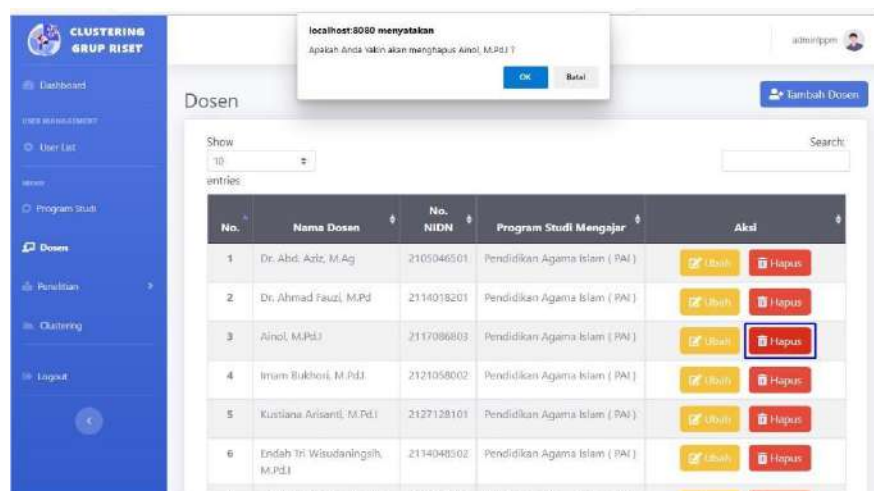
CLUSTERING GRUP RISET

Dashboard

USER MANAGEMENT

User List

MENU

Program Studi

Dosen

Penelitian

Clustering

Logout

localhost:8080 menyatakan

Apakah Anda Yakin akan menghapus Ainol, M.Pd.I ?

OK

Batal

adminlppm

Dosen

Tambah Dosen

Show 10 entries

Search:

| No. | Nama Dosen | No. NIDN | Program Studi Mengajar | Aksi |
|---|---|---|---|---|
| 1 | Dr. Abd. Aziz, M.Ag | 2105046501 | Pendidikan Agama Islam ( PAI ) | Ubah Hapus |
| 2 | Dr. Ahmad Fauzi, M.Pd | 2114018201 | Pendidikan Agama Islam ( PAI ) | Ubah Hapus |
| 3 | Ainol, M.Pd.I | 2117086803 | Pendidikan Agama Islam ( PAI ) | Ubah Hapus |
| 4 | Imam Bukhori, M.Pd.I | 2121058002 | Pendidikan Agama Islam ( PAI ) | Ubah Hapus |
| 5 | Kustiana Arisanti, M.Pd.I | 2127128101 | Pendidikan Agama Islam ( PAI ) | Ubah Hapus |
| 6 | Endah Tri Wisudaningsih, M.Pd.I | 2134048502 | Pendidikan Agama Islam ( PAI ) | Ubah Hapus |